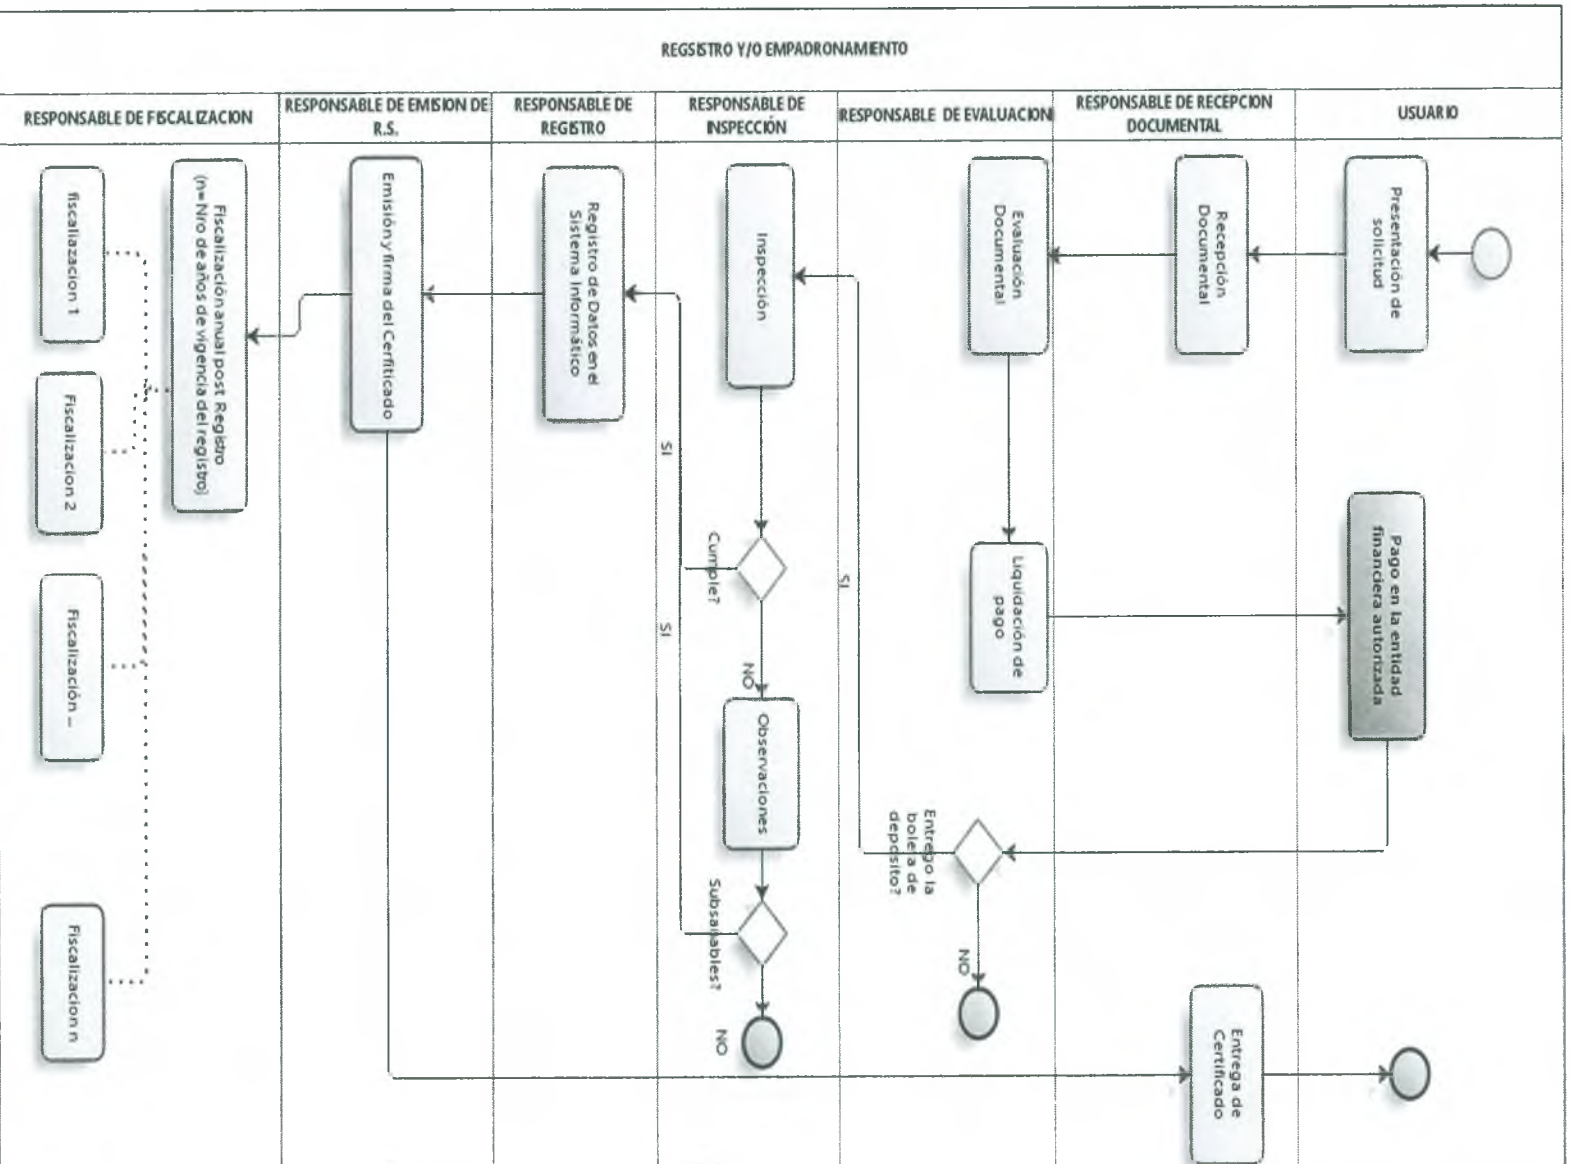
REGSISTRO Y/O EMPADRONAMIENTO

| RESPONSABLE DE FISCALIZACION | RESPONSABLE DE EMISION DE R.S. | RESPONSABLE DE REGISTRO | RESPONSABLE DE INSPECCIÓN | RESPONSABLE DE EVALUACION | RESPONSABLE DE RECEPCION DOCUMENTAL | USUARIO |
|---|---|---|---|---|---|---|

Presentación de solicitud

Recepción Documental

Evaluación Documental

Liquidación de pago

Pago en la entidad financiera autorizada

Entrego la boleta de deposito?

NO

SI

Inspección

Cumple?

SI

NO

Observaciones

Subsanables?

SI

NO

Registro de Datos en el Sistema Informático

Emisión y firma del Certificado

Fiscalización anual post Registro (n= Nro de años de vigencia del registro)

fiscalizazcion 1

Fiscalizacion 2

Fiscalización ...

Fiscalizacion n

Entrega de Certificado